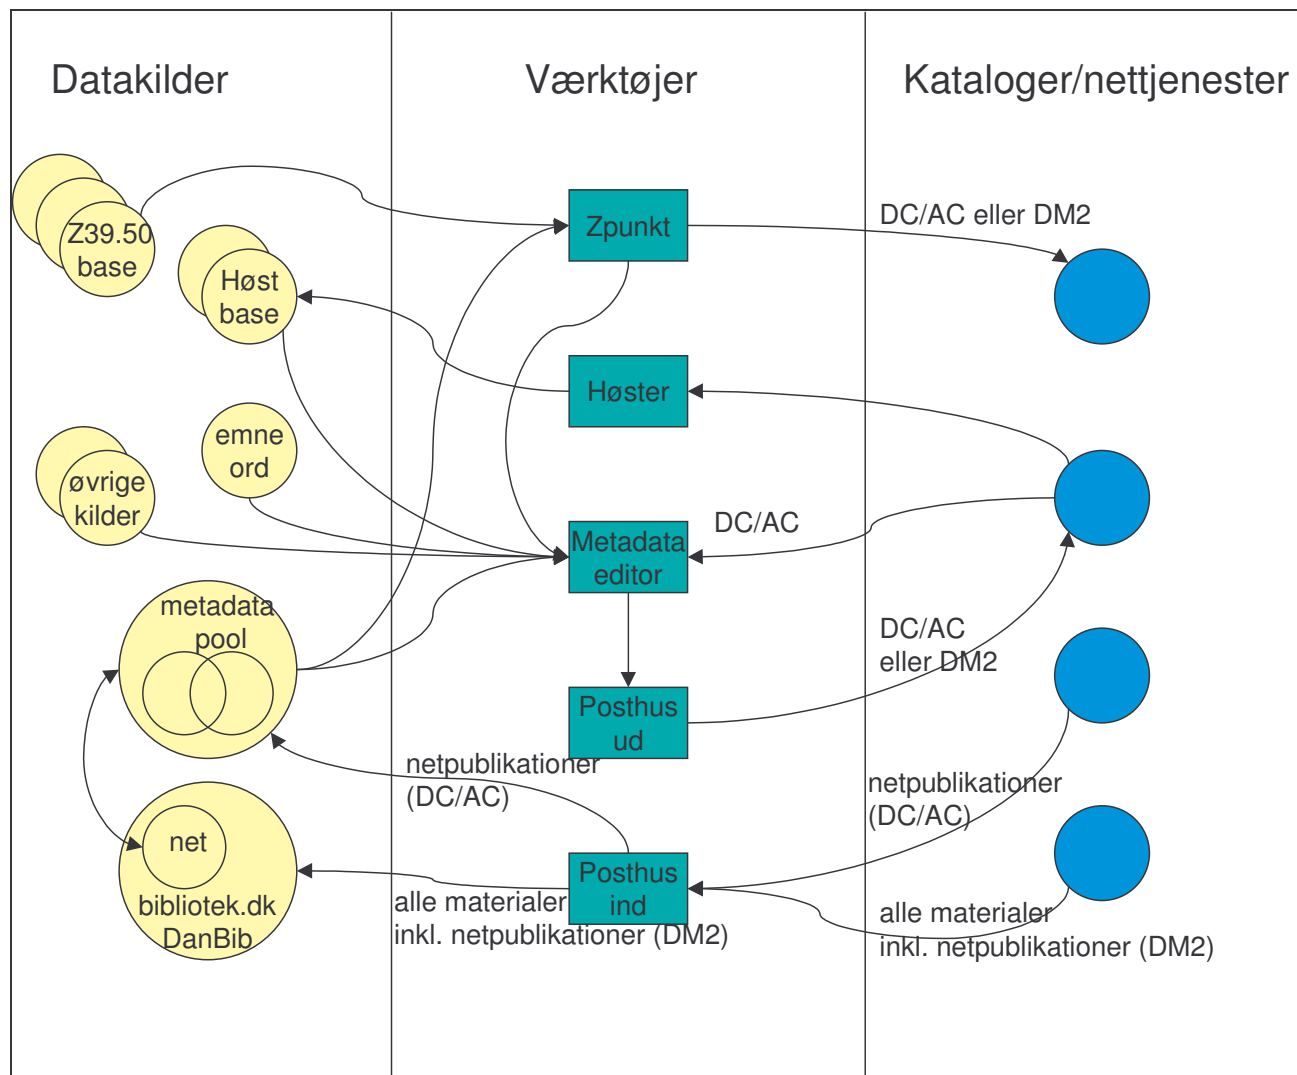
Datakilder

Værktøjer

Kataloger/nettjenester

Z39.50 base

Høst base

emne ord

øvrige kilder

metadata pool

net

bibliotek.dk DanBib

Zpunkt

Høster

Metadata editor

Posthus ud

Posthus ind

DC/AC eller DM2

DC/AC

DC/AC eller DM2

netpublikationer (DC/AC)

netpublikationer (DC/AC)

alle materialer inkl. netpublikationer (DM2)

alle materialer inkl. netpublikationer (DM2)